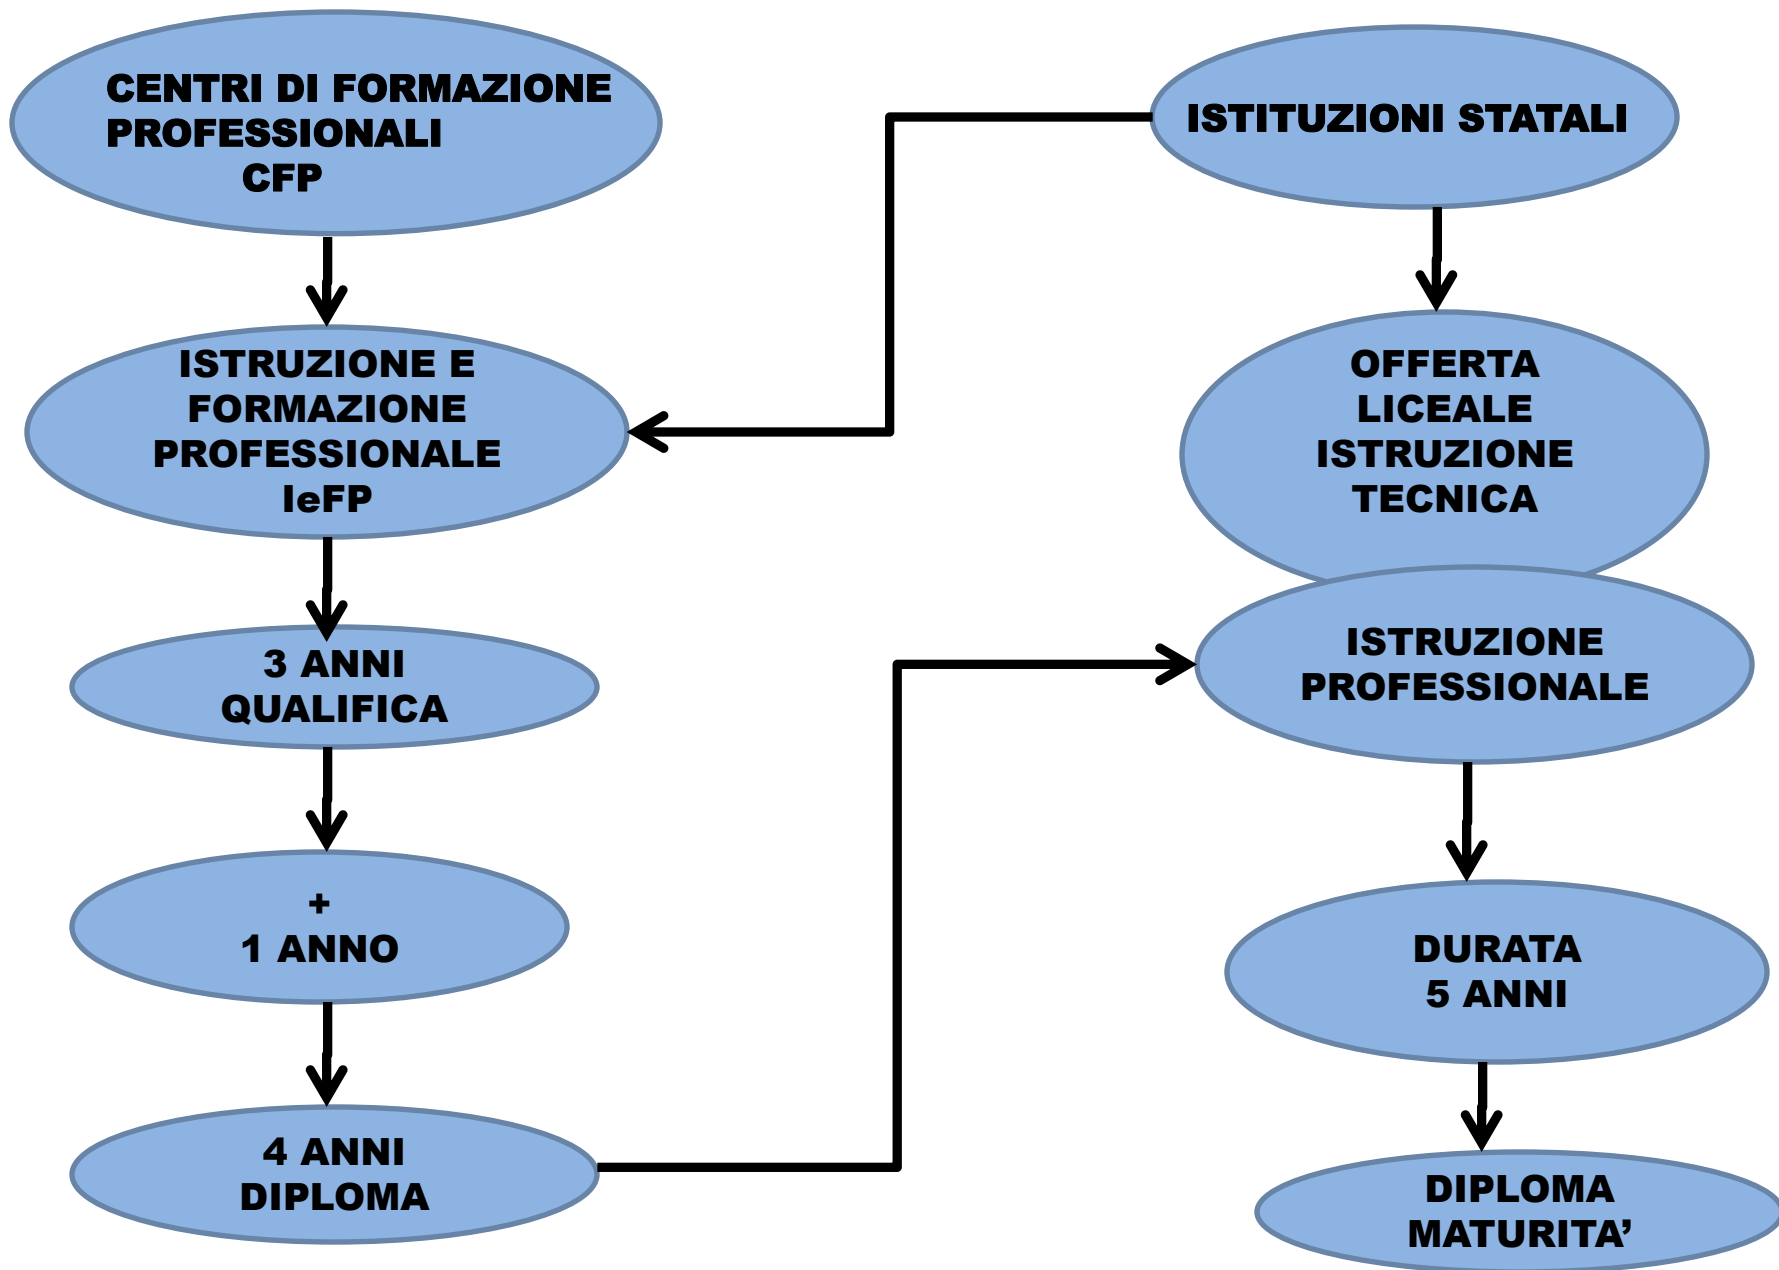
CENTRI DI FORMAZIONE PROFESSIONALI CFP

ISTITUZIONI STATALI

ISTRUZIONE E FORMAZIONE PROFESSIONALE IeFP

OFFERTA LICEALE ISTRUZIONE TECNICA

3 ANNI QUALIFICA

ISTRUZIONE PROFESSIONALE

+ 1 ANNO

DURATA 5 ANNI

4 ANNI DIPLOMA

DIPLOMA MATURITA'